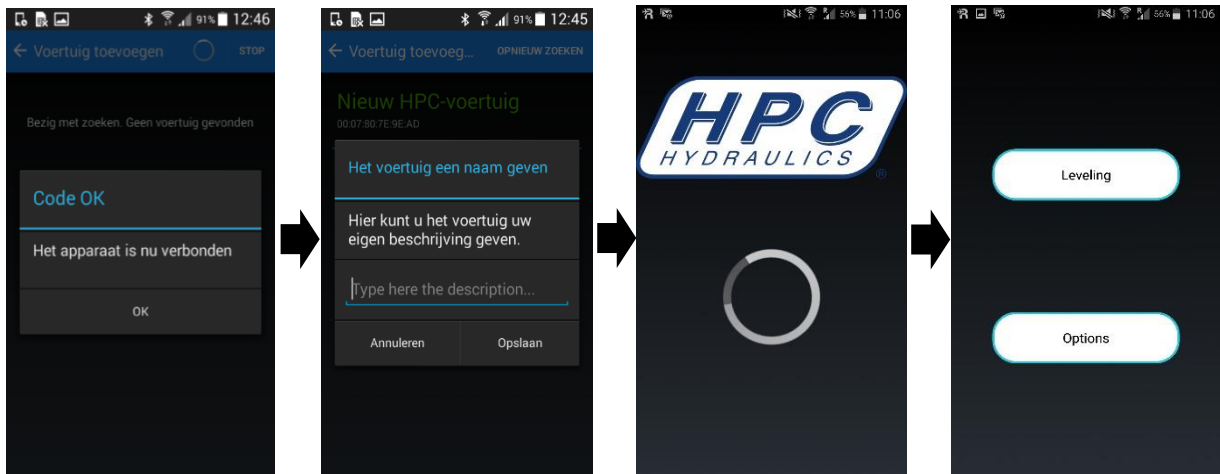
91% 12:46
← Voertuig toevoegen STOP
Bezig met zoeken. Geen voertuig gevonden
Code OK
Het apparaat is nu verbonden
OK

91% 12:45
← Voertuig toevoeg... OPNIEUW ZOEKEN
Nieuw HPC-voertuig
00:07:80:7E:9E:AD
Het voertuig een naam geven
Hier kunt u het voertuig uw eigen beschrijving geven.
Type here the description...
Annuleren
Opslaan

56% 11:06
HPC
HYDRAULICS
®

56% 11:06
Leveling
Options